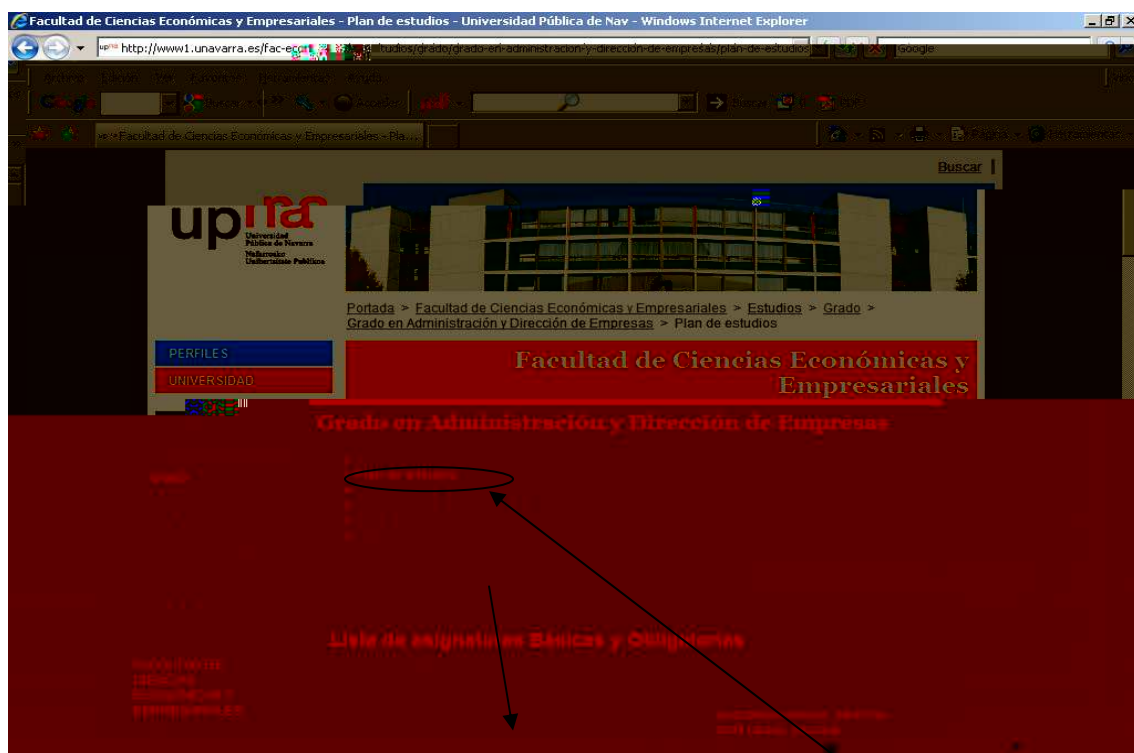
Facultad de Ciencias Económicas y Empresariales - Plan de estudios - Universidad Pública de Nav - Windows Internet Explorer

http://www1.unavarra.es/fac-econ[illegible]studios/grado/grado-en-administracion-y-direccion-de-empresas/plan-de-estudios

Google

Buscar

upna
Universidad Pública de Navarra
Nafarroako Unibertsitate Publikoa

Portada > Facultad de Ciencias Económicas y Empresariales > Estudios > Grado > Grado en Administración y Dirección de Empresas > Plan de estudios

PERFILES
UNIVERSIDAD

Facultad de Ciencias Económicas y Empresariales

Grado en Administración y Dirección de Empresas

Lista de asignaturas Básicas y Obligatorias